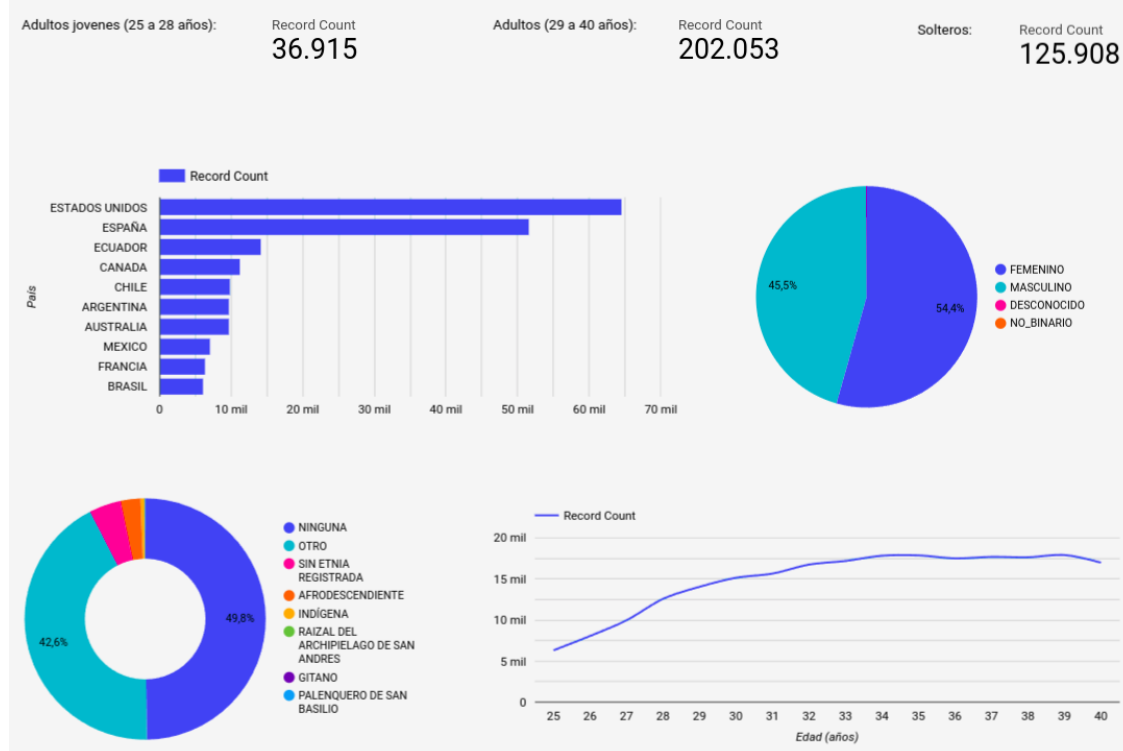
Adultos jovenes (25 a 28 años):
Record Count
36.915

Adultos (29 a 40 años):
Record Count
202.053

Solteros:
Record Count
125.908

Record Count

| País | |
|---|---|
| ESTADOS UNIDOS | |
| ESPAÑA | |
| ECUADOR | |
| CANADA | |
| CHILE | |
| ARGENTINA | |
| AUSTRALIA | |
| MEXICO | |
| FRANCIA | |
| BRASIL | |

0 10 mil 20 mil 30 mil 40 mil 50 mil 60 mil 70 mil

45,5%
54,4%

FEMENINO
MASCULINO
DESCONOCIDO
NO_BINARIO

49,8%
42,6%

NINGUNA
OTRO
SIN ETNIA REGISTRADA
AFRODESCENDIENTE
INDÍGENA
RAIZAL DEL ARCHIPIELAGO DE SAN ANDRES
GITANO
PALENQUERO DE SAN BASILIO

Record Count
20 mil
15 mil
10 mil
5 mil
0
25 26 27 28 29 30 31 32 33 34 35 36 37 38 39 40
Edad (años)